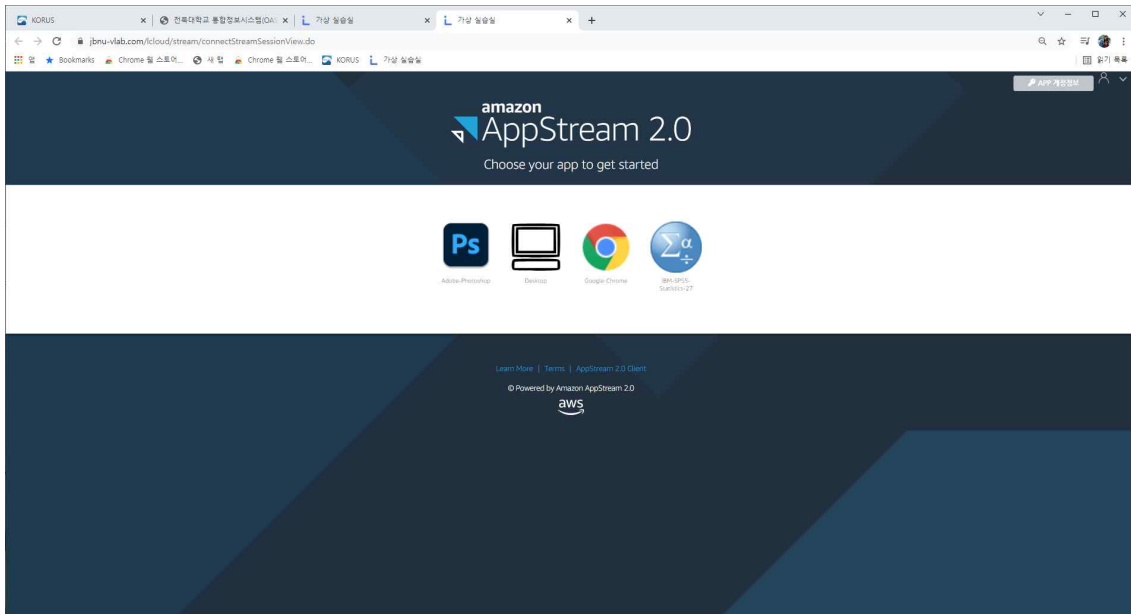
KORUS
전북대학교 통합정보시스템(OA
가상 실습실
가상 실습실
jbnu-vlab.com/lcloud/stream/connectStreamSessionView.do
앱 Bookmarks Chrome 웹 스토어... 새 탭 Chrome 웹 스토어... KORUS 가상 실습실
읽기 목록
APP 계정정보

amazon
AppStream 2.0
Choose your app to get started

Adobe-Photoshop
Desktop
Google-Chrome
IBM-SPSS-Statistics-27

Learn More | Terms | AppStream 2.0 Client
© Powered by Amazon AppStream 2.0
aws